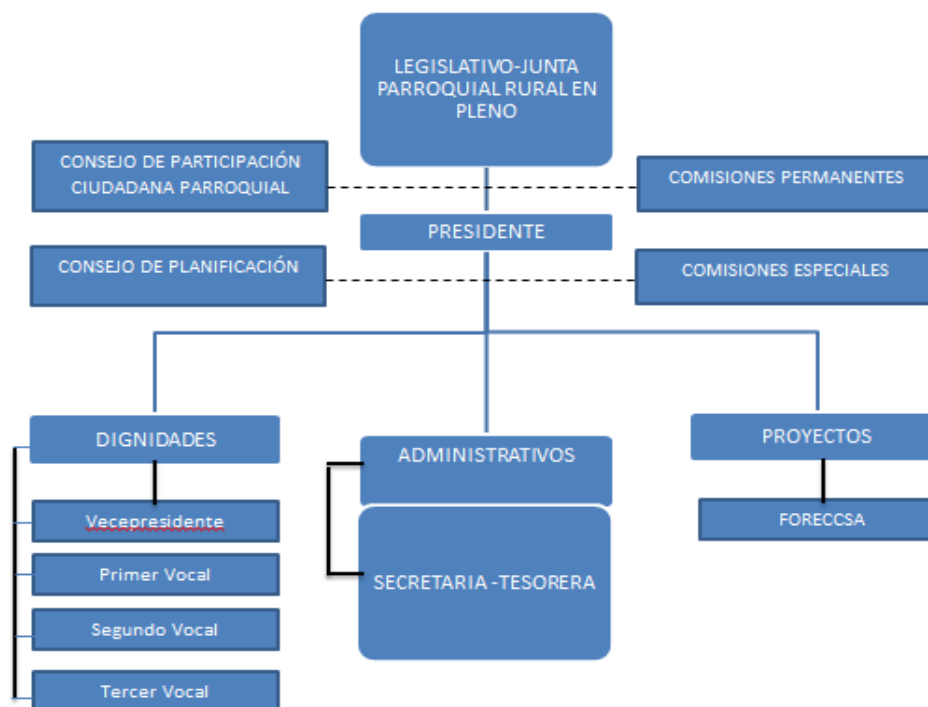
LEGISLATIVO-JUNTA PARROQUIAL RURAL EN PLENO

CONSEJO DE PARTICIPACIÓN CIUDADANA PARROQUIAL

COMISIONES PERMANENTES

PRESIDENTE

CONSEJO DE PLANIFICACIÓN

COMISIONES ESPECIALES

DIGNIDADES

Vecepresidente

Primer Vocal

Segundo Vocal

Tercer Vocal

ADMINISTRATIVOS

SECRETARIA -TESORERA

PROYECTOS

FORECCSA